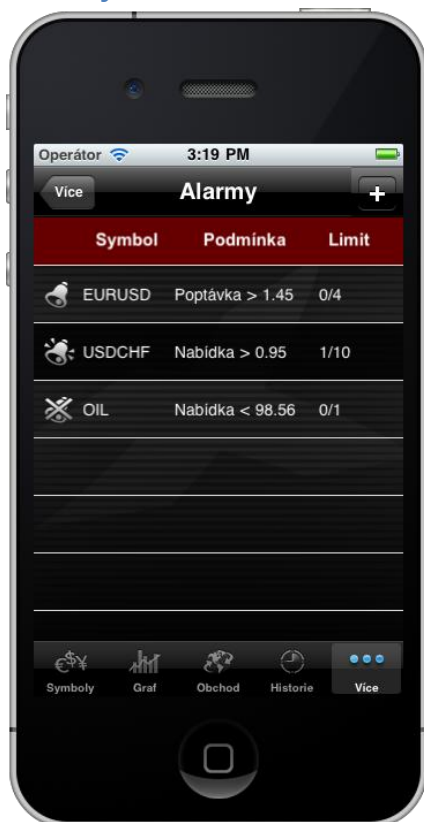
Operátor 3:19 PM

Více Alarmy +

| Symbol | Podmínka | Limit |
|---|---|---|
| EURUSD | Poptávka > 1.45 | 0/4 |
| USDCHF | Nabídka > 0.95 | 1/10 |
| OIL | Nabídka < 98.56 | 0/1 |

Symboly Graf Obchod Historie Více